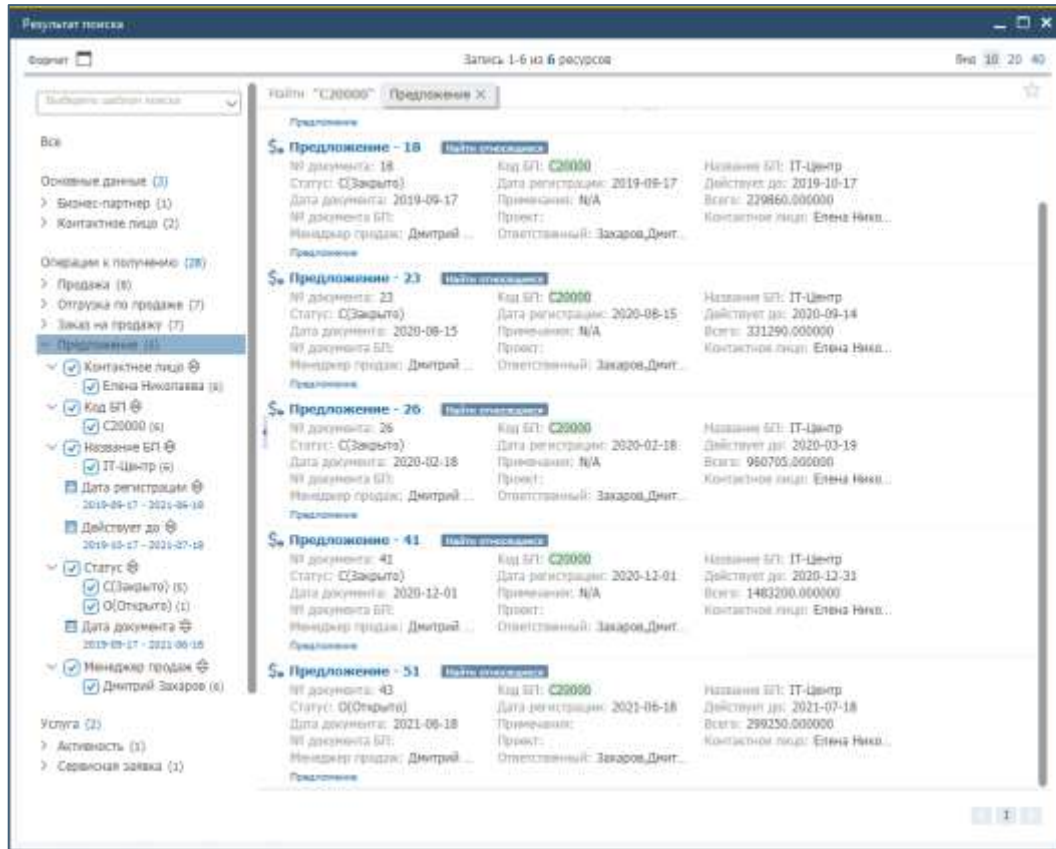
Результат поиска

Формат

Запись 1-6 из 6 ресурсов

Вид 10 20 40

Выберите шаблон поиска

Все

Основные данные (3)
> Бизнес-партнер (1)
> Контактное лицо (2)

Операции к получению (28)
> Продажа (8)
> Отгрузка по продаже (7)
> Заказ на продажу (7)
Предложение (6)
Контактное лицо
Елена Николаева (6)
Код БП
C20000 (6)
Название БП
IT-Центр (6)
Дата регистрации
2019-09-17 - 2021-06-18
Действует до
2019-10-17 - 2021-07-18
Статус
C(Закрыто) (5)
O(Открыто) (1)
Дата документа
2019-09-17 - 2021-06-18
Менеджер продаж
Дмитрий Захаров (6)

Услуга (2)
> Активность (1)
> Сервисная заявка (1)

Найти "C20000" Предложение ×

Предложение

Предложение - 18 Найти относящиеся
№ документа: 18
Статус: C(Закрыто)
Дата документа: 2019-09-17
№ документа БП:
Менеджер продаж: Дмитрий ...
Код БП: C20000
Дата регистрации: 2019-09-17
Примечания: N/A
Проект:
Ответственный: Захаров,Дмит...
Название БП: IT-Центр
Действует до: 2019-10-17
Всего: 229860.000000
Контактное лицо: Елена Нико...
Предложение

Предложение - 23 Найти относящиеся
№ документа: 23
Статус: C(Закрыто)
Дата документа: 2020-08-15
№ документа БП:
Менеджер продаж: Дмитрий ...
Код БП: C20000
Дата регистрации: 2020-08-15
Примечания: N/A
Проект:
Ответственный: Захаров,Дмит...
Название БП: IT-Центр
Действует до: 2020-09-14
Всего: 331290.000000
Контактное лицо: Елена Нико...
Предложение

Предложение - 26 Найти относящиеся
№ документа: 26
Статус: C(Закрыто)
Дата документа: 2020-02-18
№ документа БП:
Менеджер продаж: Дмитрий ...
Код БП: C20000
Дата регистрации: 2020-02-18
Примечания: N/A
Проект:
Ответственный: Захаров,Дмит...
Название БП: IT-Центр
Действует до: 2020-03-19
Всего: 960705.000000
Контактное лицо: Елена Нико...
Предложение

Предложение - 41 Найти относящиеся
№ документа: 41
Статус: C(Закрыто)
Дата документа: 2020-12-01
№ документа БП:
Менеджер продаж: Дмитрий ...
Код БП: C20000
Дата регистрации: 2020-12-01
Примечания: N/A
Проект:
Ответственный: Захаров,Дмит...
Название БП: IT-Центр
Действует до: 2020-12-31
Всего: 1483200.000000
Контактное лицо: Елена Нико...
Предложение

Предложение - 51 Найти относящиеся
№ документа: 43
Статус: O(Открыто)
Дата документа: 2021-06-18
№ документа БП:
Менеджер продаж: Дмитрий ...
Код БП: C20000
Дата регистрации: 2021-06-18
Примечания:
Проект:
Ответственный: Захаров,Дмит...
Название БП: IT-Центр
Действует до: 2021-07-18
Всего: 299250.000000
Контактное лицо: Елена Нико...
Предложение

1